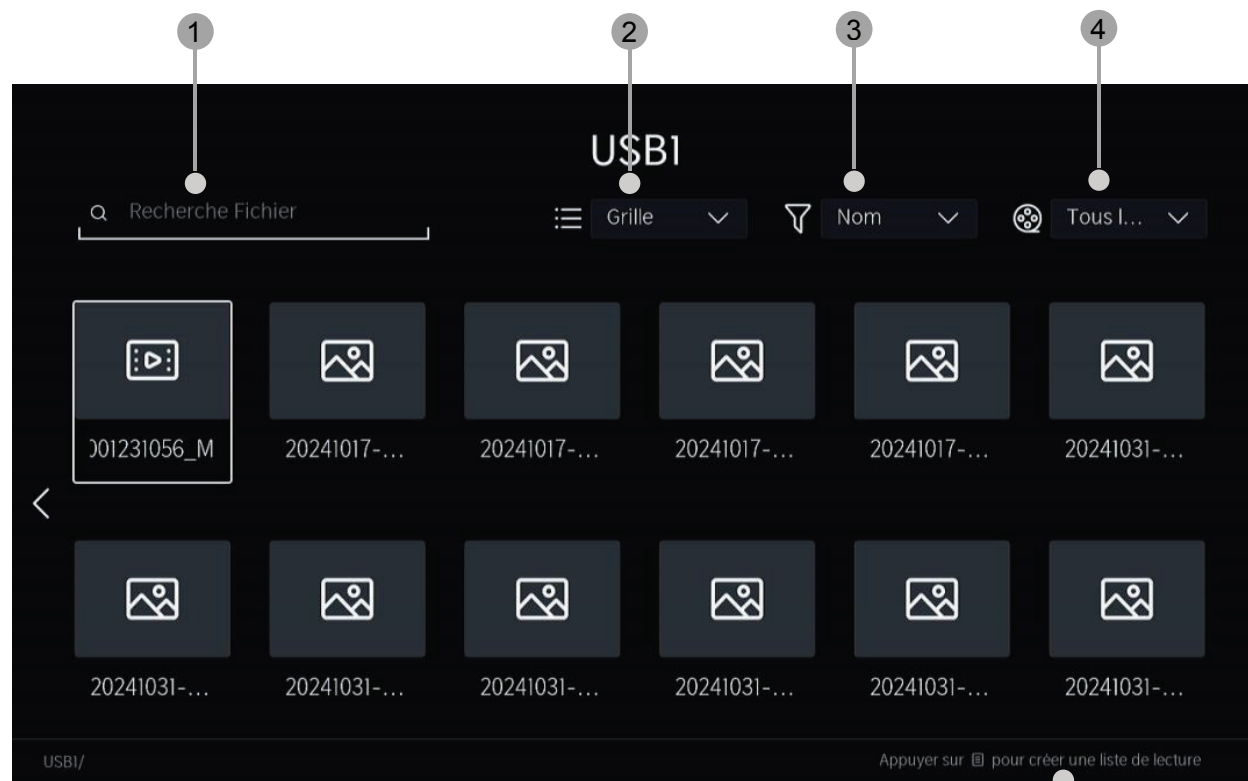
1 2 3 4

USB1

Recherche Fichier

Grille

Nom

Tous l...

)01231056_M

20241017-...

20241017-...

20241017-...

20241017-...

20241031-...

20241031-...

20241031-...

20241031-...

20241031-...

20241031-...

20241031-...

USB1/

Appuyer sur pour créer une liste de lecture